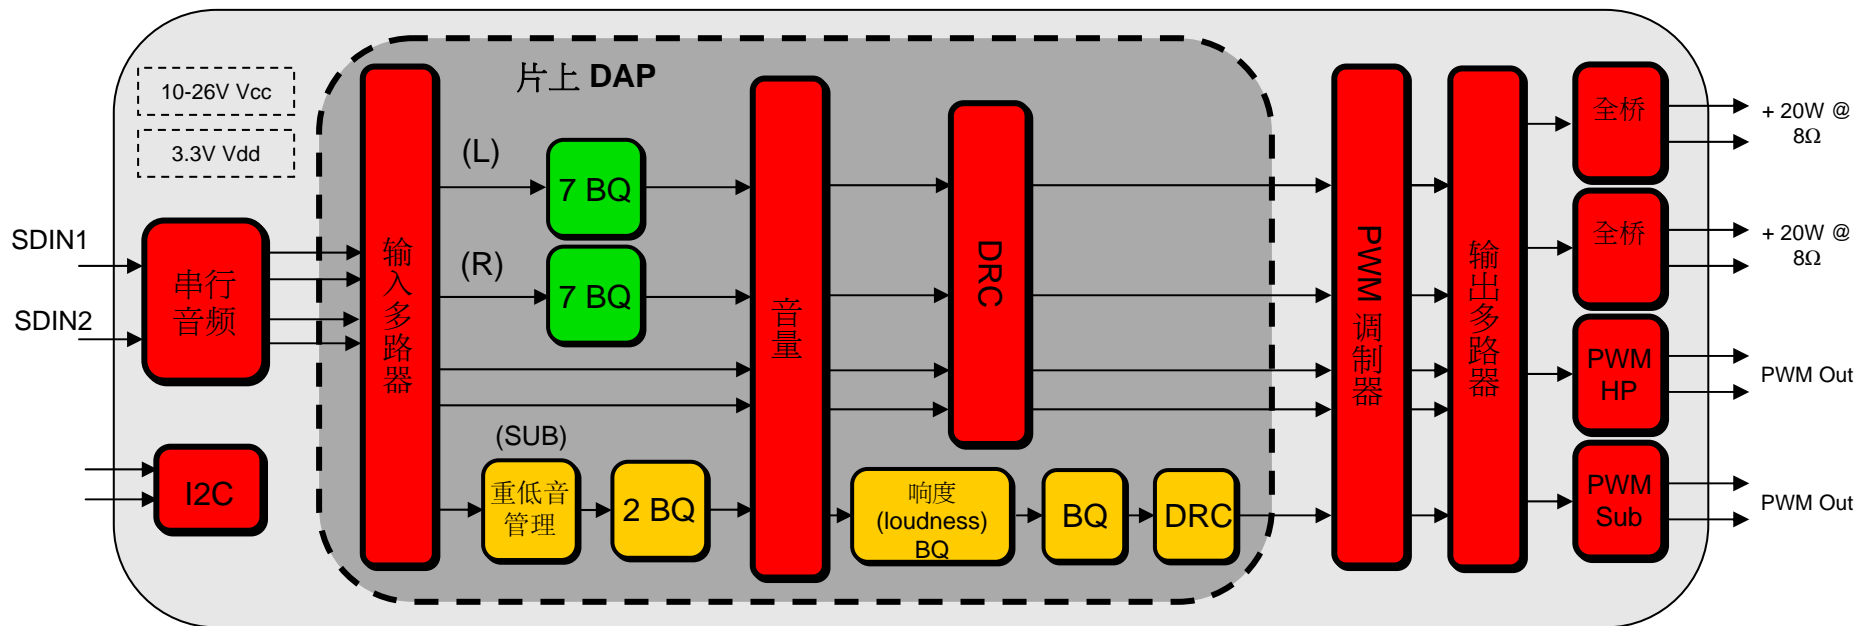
10-26V Vcc

3.3V Vdd

片上 DAP

SDIN1

SDIN2

串行音频

I2C

输入多路器

(L)

(R)

7 BQ

7 BQ

(SUB)

重低音管理

2 BQ

音量

DRC

响度 (loudness) BQ

BQ

DRC

PWM 调制器

输出多路器

全桥

全桥

PWM HP

PWM Sub

+ 20W @ 8Ω

+ 20W @ 8Ω

PWM Out

PWM Out